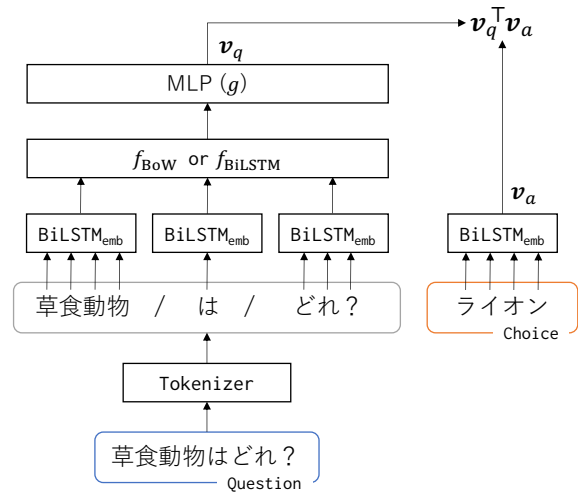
$\boldsymbol{v}_q^\top \boldsymbol{v}_a$

$\boldsymbol{v}_q$

MLP $(g)$

$f_{\text{BoW}}$ or $f_{\text{BiLSTM}}$

$\text{BiLSTM}_{\text{emb}}$

$\text{BiLSTM}_{\text{emb}}$

$\text{BiLSTM}_{\text{emb}}$

$\boldsymbol{v}_a$

$\text{BiLSTM}_{\text{emb}}$

草食動物 / は / どれ？

ライオン

Choice

Tokenizer

草食動物はどれ？

Question